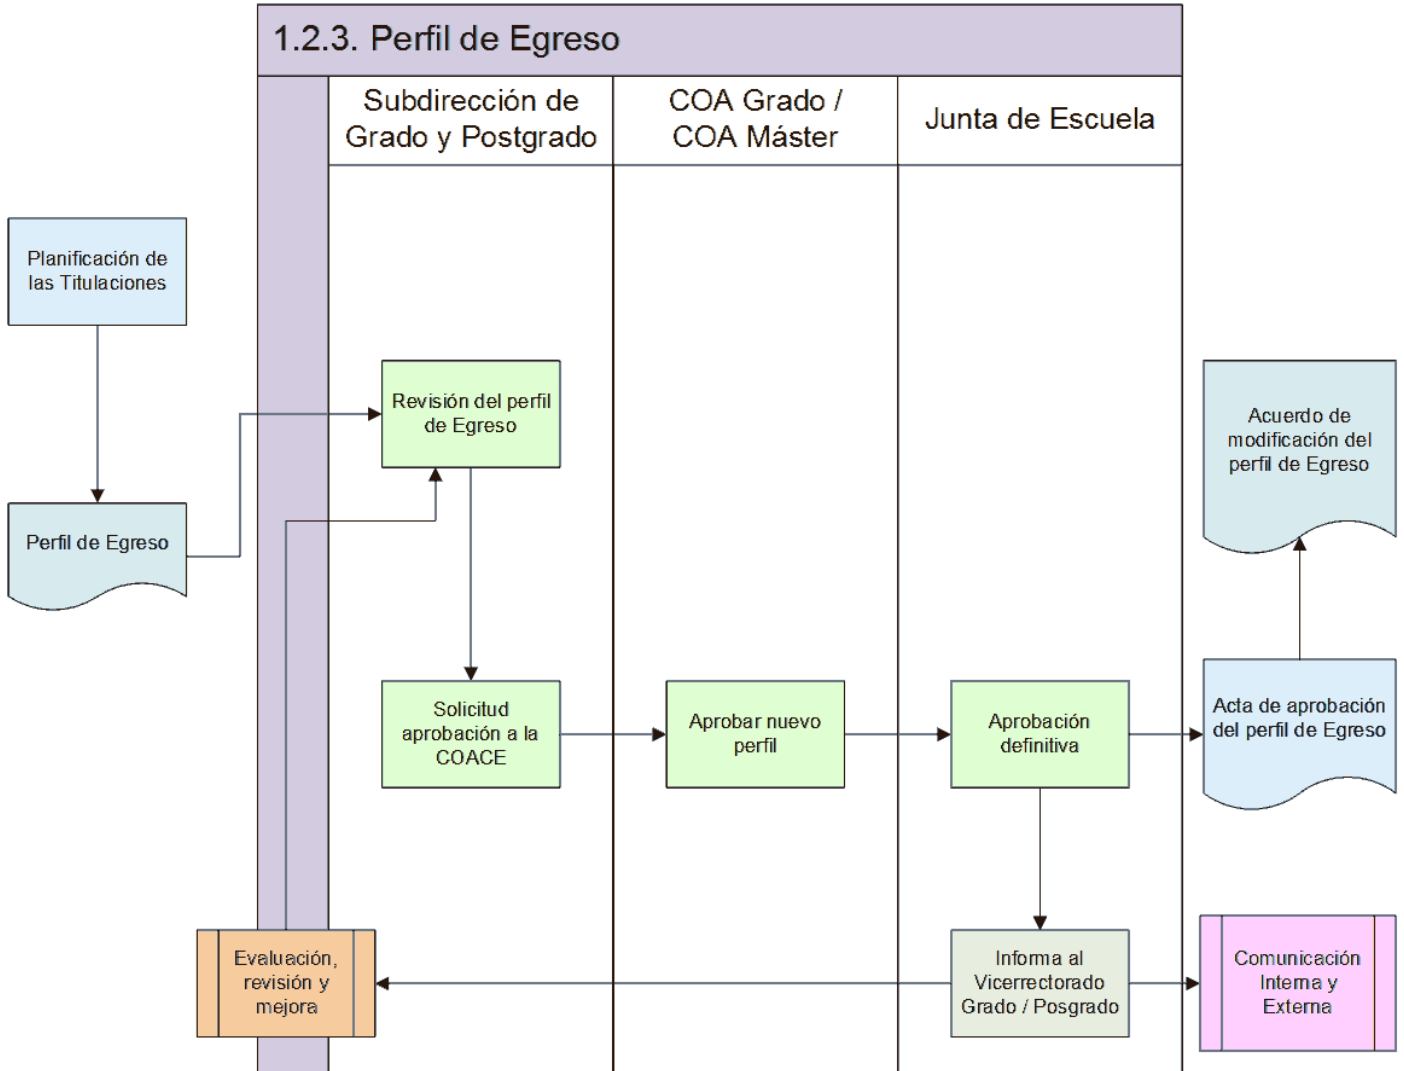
1.2.3. Perfil de Egreso

Subdirección de Grado y Postgrado

COA Grado / COA Máster

Junta de Escuela

Planificación de las Titulaciones

Perfil de Egreso

Revisión del perfil de Egreso

Acuerdo de modificación del perfil de Egreso

Solicitud aprobación a la COACE

Aprobar nuevo perfil

Aprobación definitiva

Acta de aprobación del perfil de Egreso

Evaluación, revisión y mejora

Informa al Vicerrectorado Grado / Posgrado

Comunicación Interna y Externa